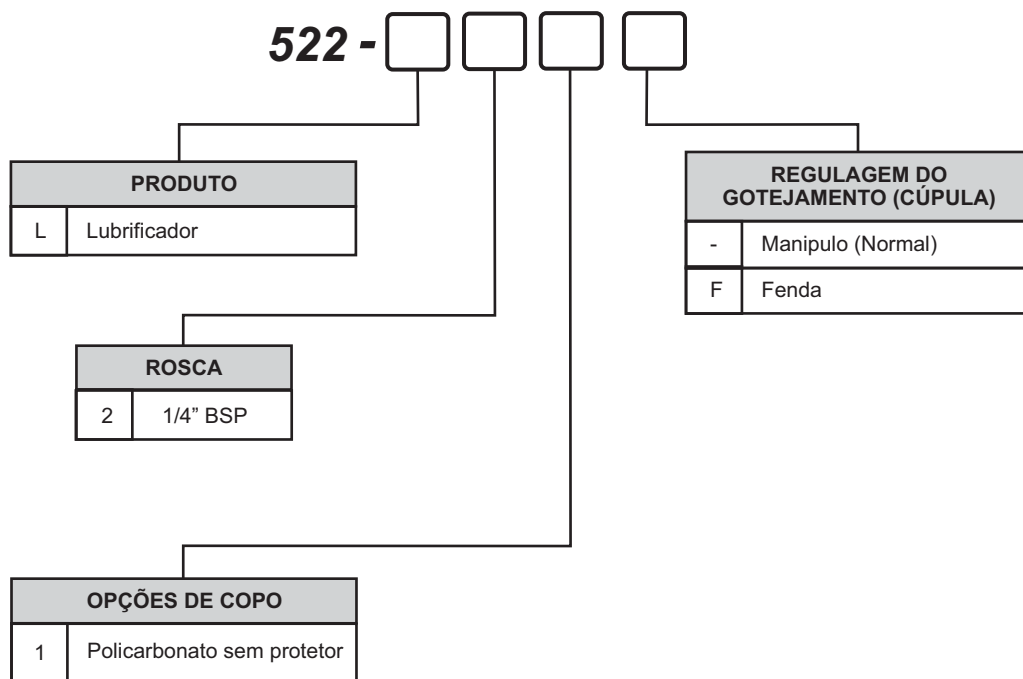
522 -

| PRODUTO | |
|---|---|
| L | Lubrificador |

| ROSCA | |
|---|---|
| 2 | 1/4" BSP |

| OPÇÕES DE COPO | |
|---|---|
| 1 | Policarbonato sem protetor |

| REGULAGEM DO GOTEJAMENTO (CÚPULA) | |
|---|---|
| - | Manipulo (Normal) |
| F | Fenda |